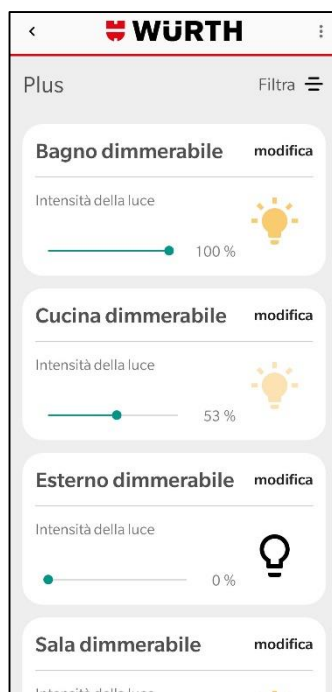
WÜRTH

Plus

Filtra

Bagno dimmerabile

modifica

Intensità della luce

100 %

Cucina dimmerabile

modifica

Intensità della luce

53 %

Esterno dimmerabile

modifica

Intensità della luce

0 %

Sala dimmerabile

modifica

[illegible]